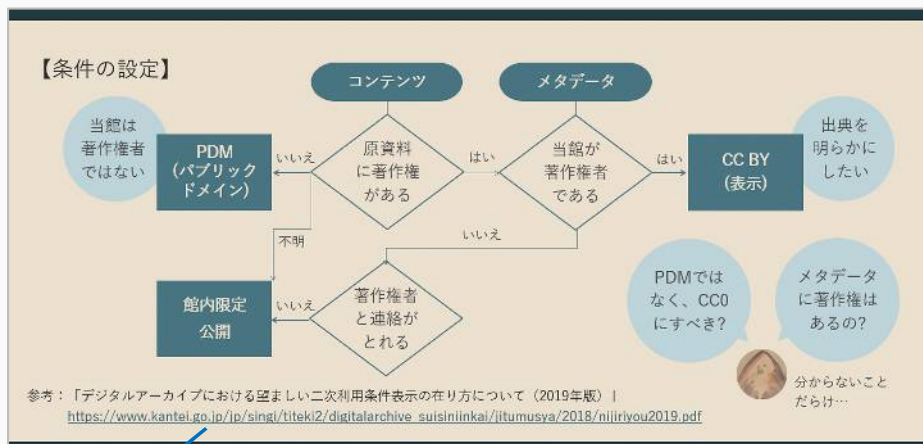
【条件の設定】

コンテンツ

メタデータ

当館は著作権者ではない

PDM（パブリックドメイン）

いいえ

原資料に著作権がある

はい

当館が著作権者である

はい

CC BY（表示）

出典を明らかにしたい

不明

いいえ

館内限定公開

いいえ

著作権者と連絡がとれる

PDMではなく、CC0にすべき？

メタデータに著作権はあるの？

分からないことだらけ…

参考：「デジタルアーカイブにおける望ましい二次利用条件表示の在り方について（2019年版）」
https://www.kantei.go.jp/jp/singi/titeki2/digitalarchive_suisiniinkai/jitumusya/2018/nijiriyou2019.pdf